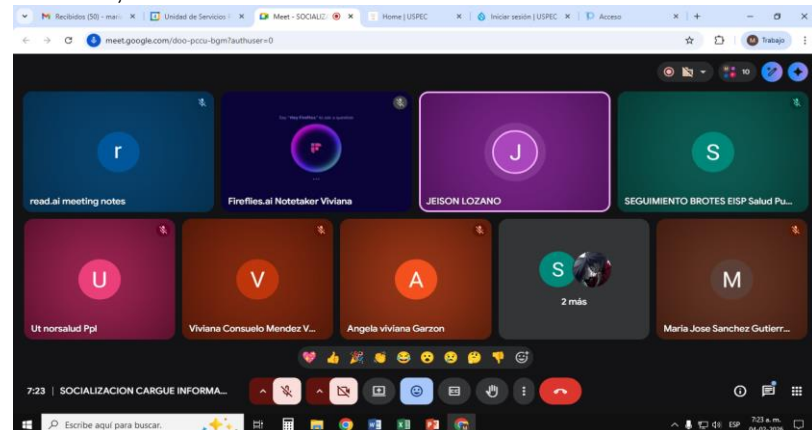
M Recibidos (50) - mar ×
Unidad de Servicios ×
Meet - SOCIALIZ ×
Home | USPEC ×
Iniciar sesión | USPEC ×
Acceso ×
+

meet.google.com/doo-pccu-bgm?authuser=0

Trabajo

10

r
read.ai meeting notes

Say "Hey Fireflies" to ask a question
Fireflies.ai Notetaker Viviana

J
JEISON LOZANO

S
SEGUIMIENTO BROTES EISP Salud Pu...

U
Ut norsalud Ppl

V
Viviana Consuelo Mendez V...

A
Angela viviana Garzon

S
2 más

M
Maria Jose Sanchez Gutierr...

7:23 | SOCIALIZACION CARGUE INFORMA...

Escribe aquí para buscar.

ESP 7:23 a. m.